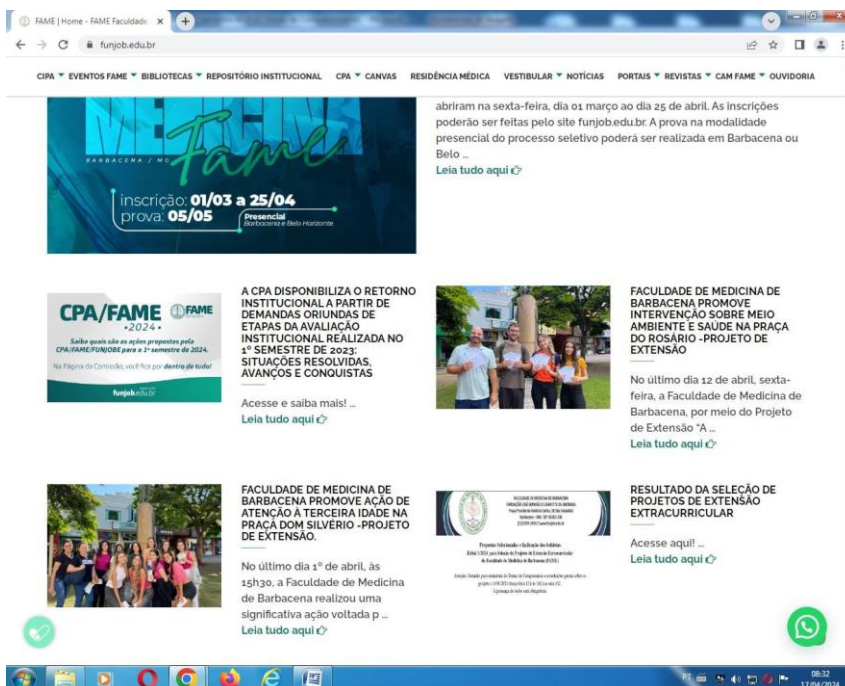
FAME | Home - FAME Faculdade ×

funjob.edu.br

CIPA ▾ EVENTOS FAME ▾ BIBLIOTECAS ▾ REPOSITÓRIO INSTITUCIONAL CPA ▾ CANVAS RESIDÊNCIA MÉDICA VESTIBULAR ▾ NOTÍCIAS PORTAIS ▾ REVISTAS ▾ CAM FAME ▾ OUVIDORIA

BARBACENA / MG Fame

inscrição: 01/03 a 25/04
prova: 05/05

Presencial
Barbacena e Belo Horizonte

abriram na sexta-feira, dia 01 março ao dia 25 de abril. As inscrições poderão ser feitas pelo site funjob.edu.br. A prova na modalidade presencial do processo seletivo poderá ser realizada em Barbacena ou Belo ...

Leia tudo aqui

CPA/FAME FAME
•2024•
Saiba quais são as ações propostas pela CPA/FAME/FUNJOBE para o 1º semestre de 2024.
Na Página da Comissão, você fica por dentro de tudo!
funjob.edu.br

A CPA DISPONIBILIZA O RETORNO INSTITUCIONAL A PARTIR DE DEMANDAS ORIUNDAS DE ETAPAS DA AVALIAÇÃO INSTITUCIONAL REALIZADA NO 1° SEMESTRE DE 2023: SITUAÇÕES RESOLVIDAS, AVANÇOS E CONQUISTAS

Acesse e saiba mais! ...

Leia tudo aqui

FACULDADE DE MEDICINA DE BARBACENA PROMOVE INTERVENÇÃO SOBRE MEIO AMBIENTE E SAÚDE NA PRAÇA DO ROSÁRIO -PROJETO DE EXTENSÃO

No último dia 12 de abril, sexta-feira, a Faculdade de Medicina de Barbacena, por meio do Projeto de Extensão "A ...

Leia tudo aqui

FACULDADE DE MEDICINA DE BARBACENA PROMOVE AÇÃO DE ATENÇÃO À TERCEIRA IDADE NA PRAÇA DOM SILVÉRIO -PROJETO DE EXTENSÃO.

No último dia 1° de abril, às 15h30, a Faculdade de Medicina de Barbacena realizou uma significativa ação voltada p ...

Leia tudo aqui

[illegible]

RESULTADO DA SELEÇÃO DE PROJETOS DE EXTENSÃO EXTRACURRICULAR

Acesse aqui! ...

Leia tudo aqui

08:32
17/04/2024